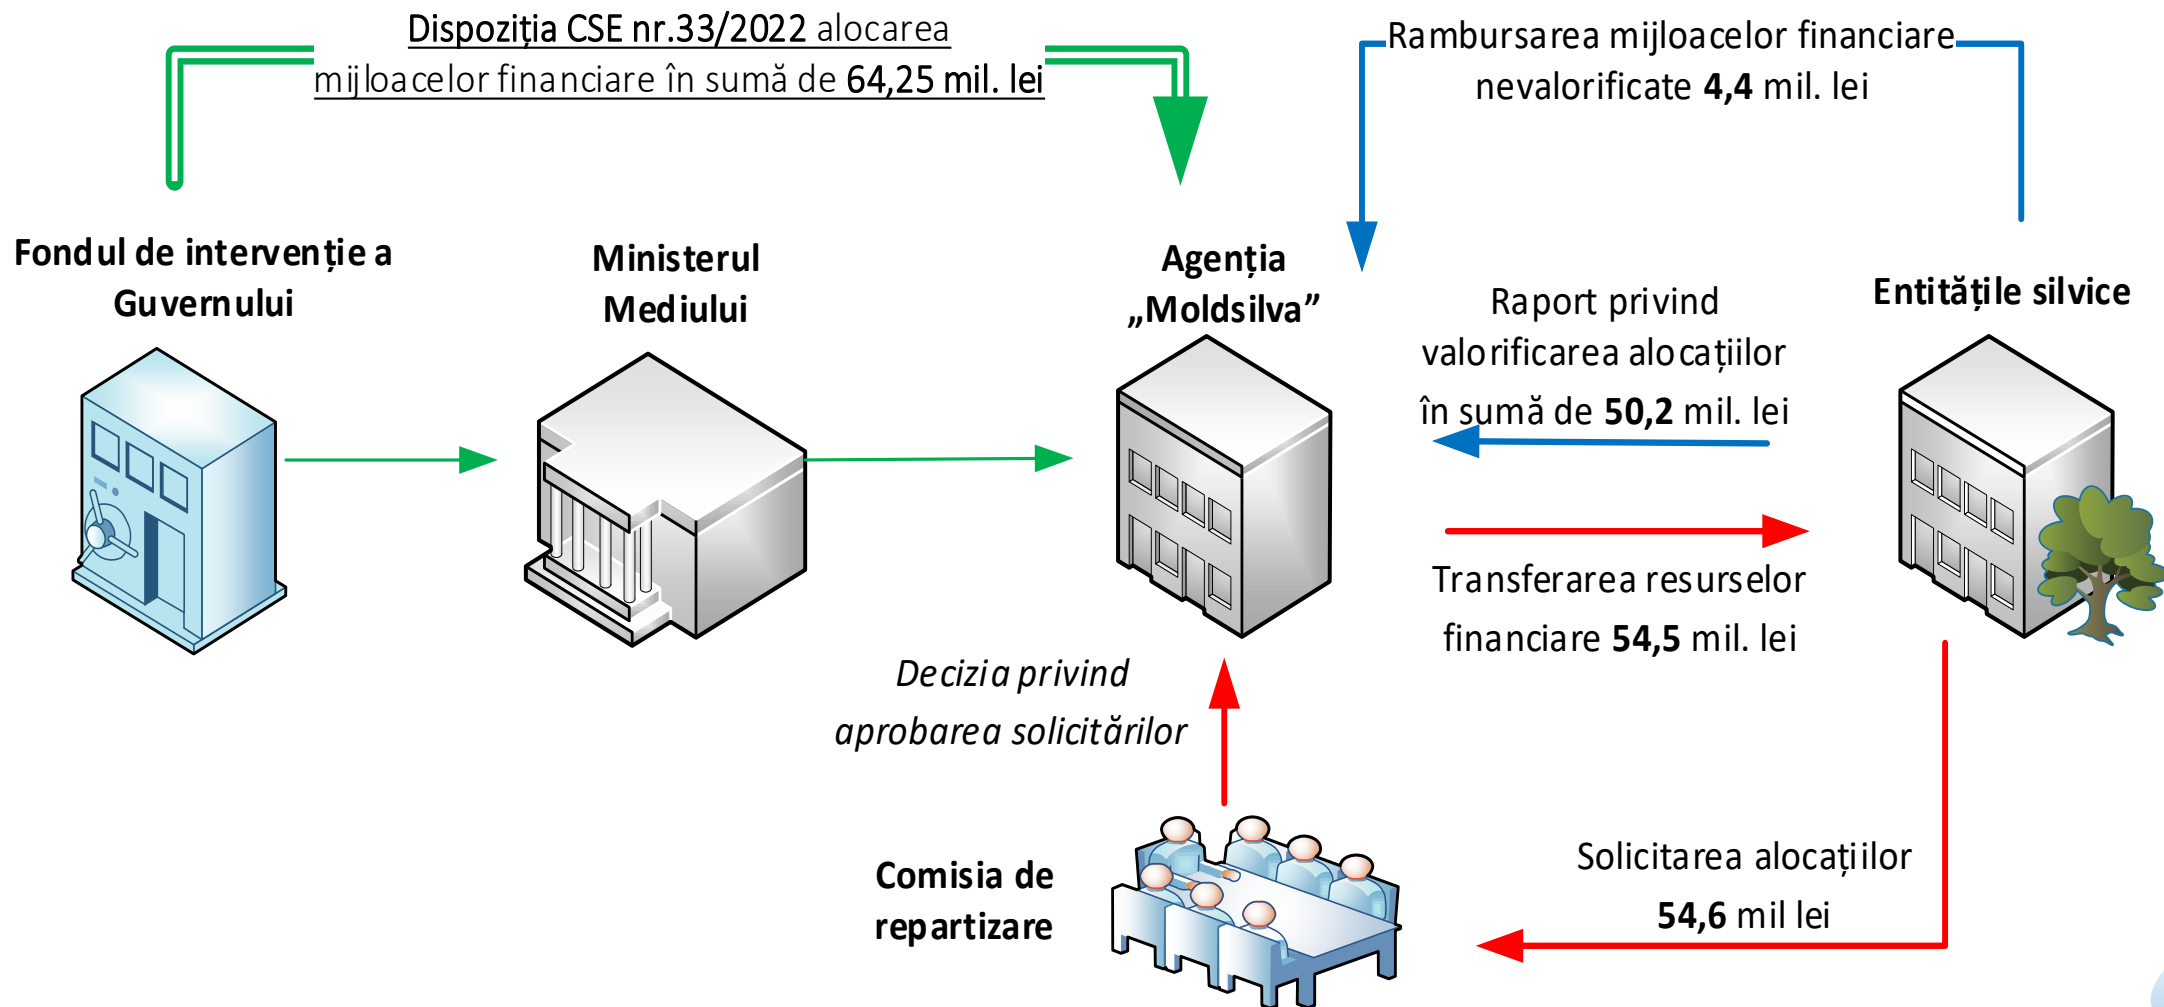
Dispoziția CSE nr.33/2022 alocarea mijloacelor financiare în sumă de 64,25 mil. lei

Rambursarea mijloacelor financiare nevalorificate 4,4 mil. lei

Fondul de intervenție a Guvernului

Ministerul Mediului

Agenția „Moldsilva”

Raport privind valorificarea alocațiilor în sumă de 50,2 mil. lei

Entitățile silvice

Transferarea resurselor financiare 54,5 mil. lei

Decizia privind aprobarea solicitărilor

Comisia de repartizare

Solicitarea alocațiilor 54,6 mil lei